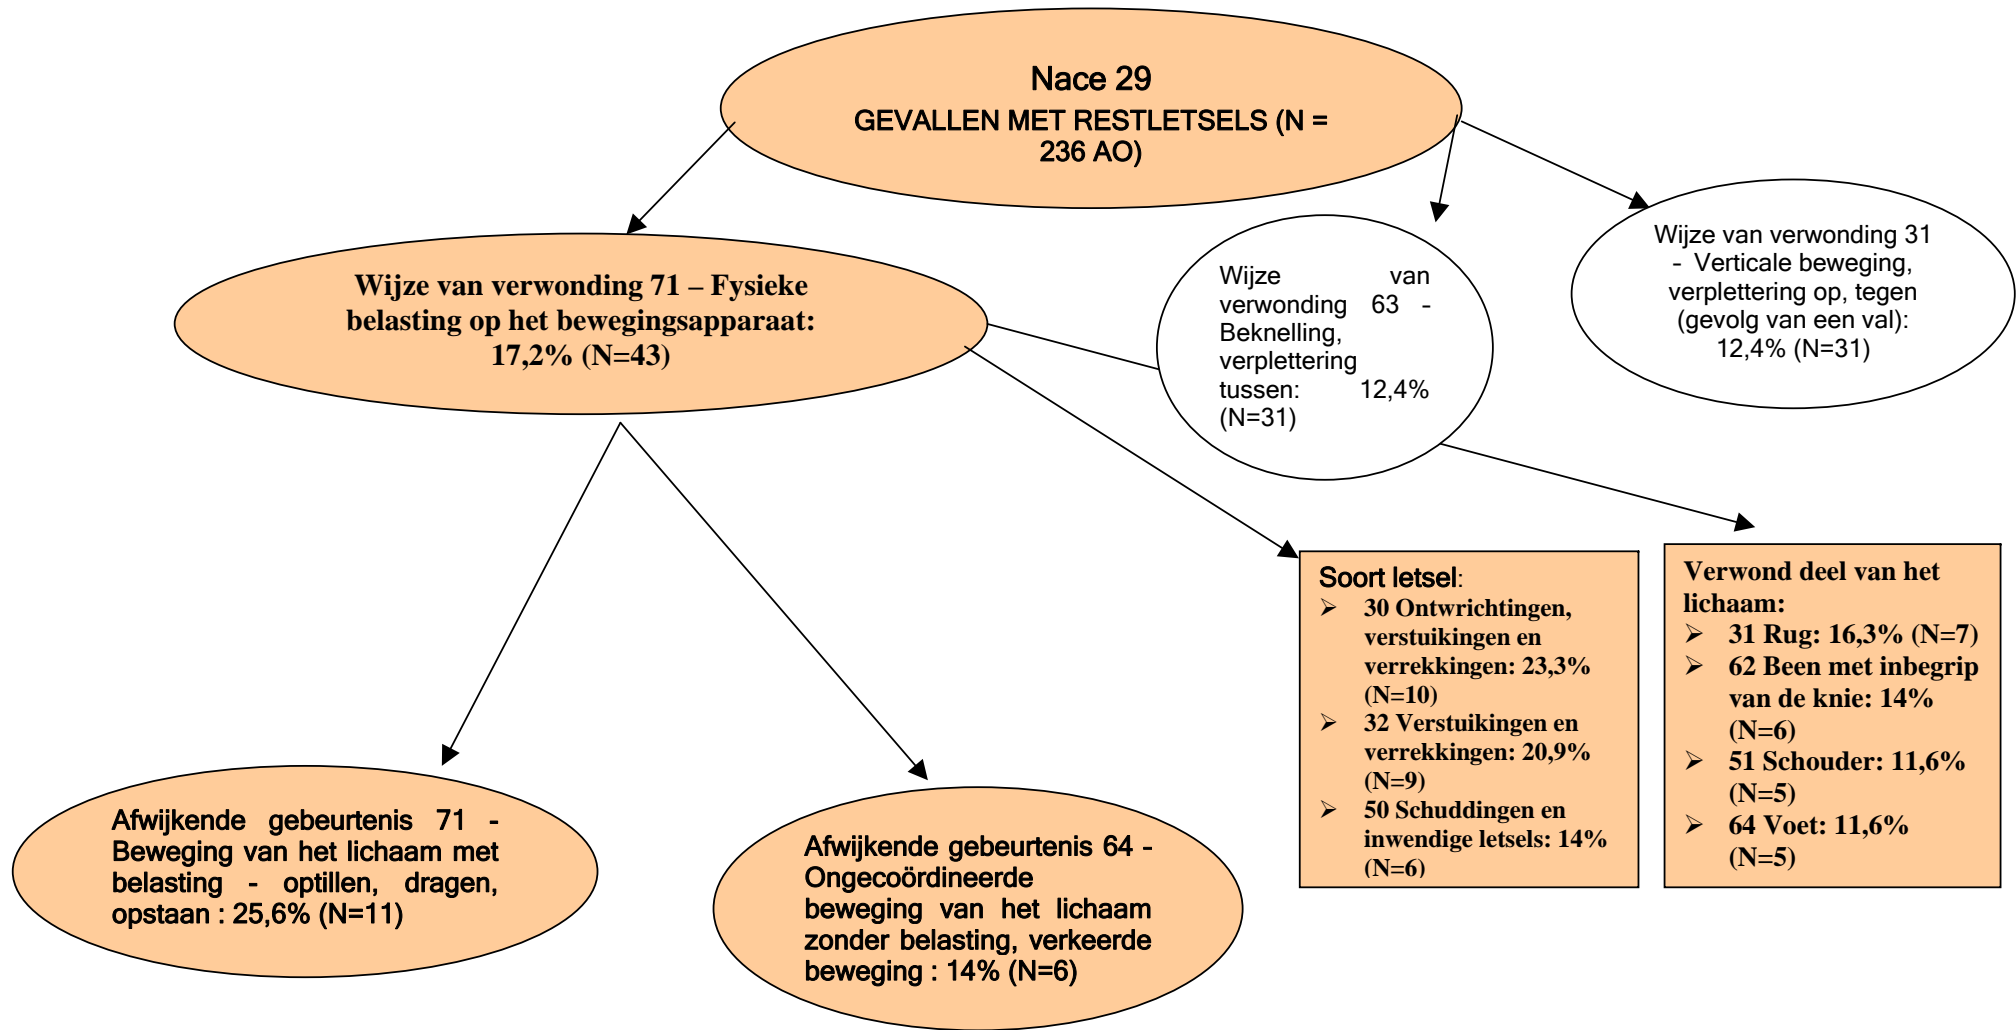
Nace 29
GEVALLEN MET RESTLETSELS (N = 236 AO)

Wijze van verwonding 71 – Fysieke belasting op het bewegingsapparaat: 17,2% (N=43)

Wijze van verwonding 63 - Beknelling, verplettering tussen: 12,4% (N=31)

Wijze van verwonding 31 - Verticale beweging, verplettering op, tegen (gevolg van een val): 12,4% (N=31)

Soort letsel:
➢ 30 Ontwrichtingen, verstuikingen en verrekkingen: 23,3% (N=10)
➢ 32 Verstuikingen en verrekkingen: 20,9% (N=9)
➢ 50 Schuddingen en inwendige letsels: 14% (N=6)

Verwond deel van het lichaam:
➢ 31 Rug: 16,3% (N=7)
➢ 62 Been met inbegrip van de knie: 14% (N=6)
➢ 51 Schouder: 11,6% (N=5)
➢ 64 Voet: 11,6% (N=5)

Afwijkende gebeurtenis 71 - Beweging van het lichaam met belasting - optillen, dragen, opstaan : 25,6% (N=11)

Afwijkende gebeurtenis 64 - Ongecoördineerde beweging van het lichaam zonder belasting, verkeerde beweging : 14% (N=6)